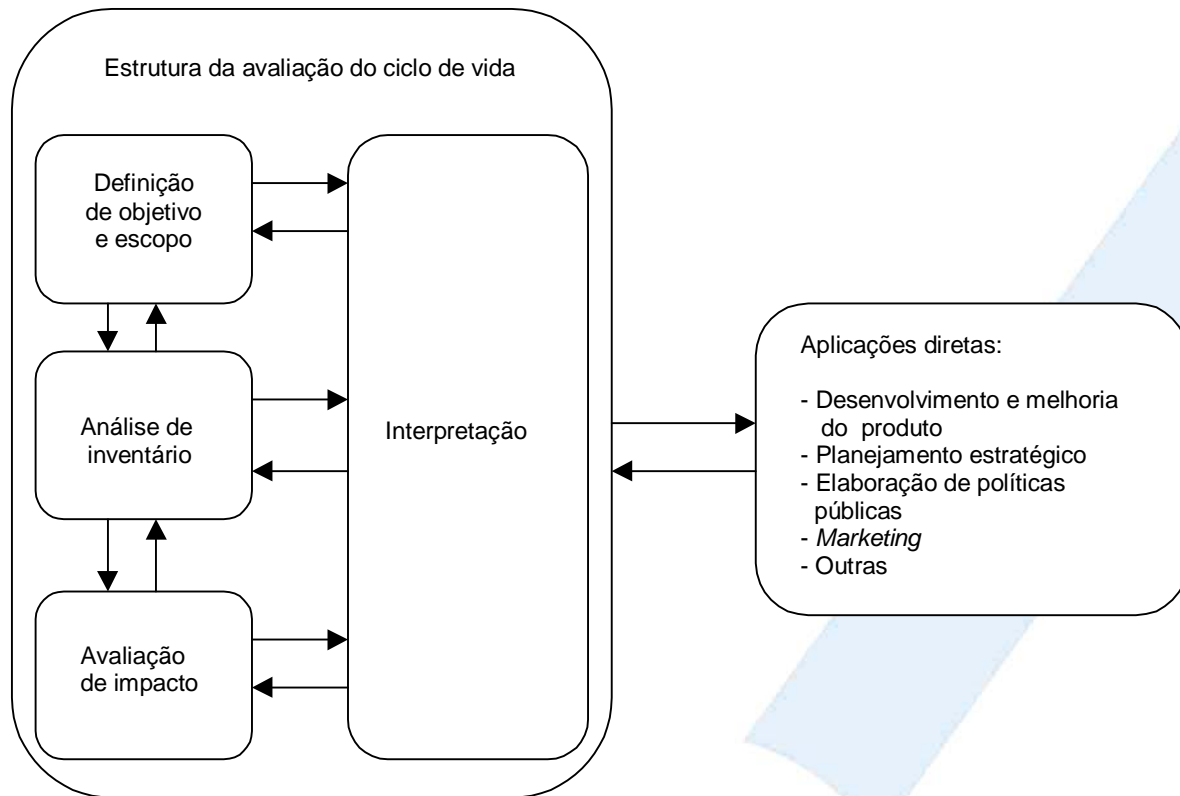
Estrutura da avaliação do ciclo de vida

Definição de objetivo e escopo

Análise de inventário

Avaliação de impacto

Interpretação

Aplicações diretas:

- Desenvolvimento e melhoria do produto
- Planejamento estratégico
- Elaboração de políticas públicas
- Marketing
- Outras